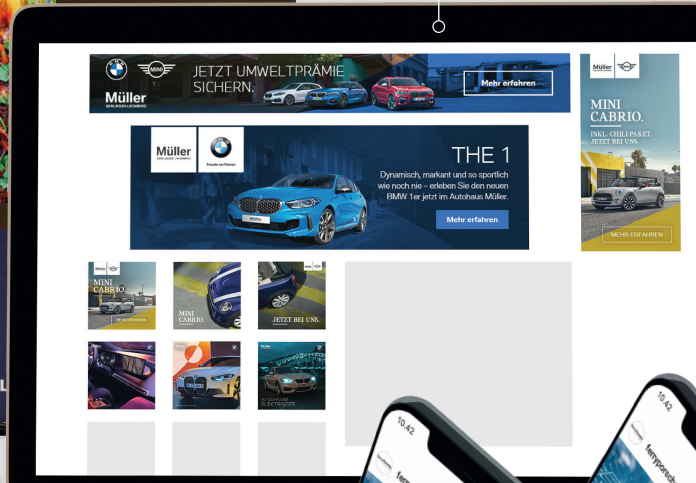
Müller
GERLINGEN LEONBERG
JETZT UMWELTPRÄMIE SICHERN.
Mehr erfahren

Müller
MINI CABRIO.
INKL. CHILI-PAKET. JETZT BEI UNS.
MEHR ERFAHREN

Müller
GERLINGEN LEONBERG
Freude am Fahren
THE 1
Dynamisch, markant und so sportlich wie noch nie – erleben Sie den neuen BMW 1er jetzt im Autohaus Müller.
Mehr erfahren

MINI CABRIO.
MEHR ERFAHREN
MINI CABRIO.
JETZT BEI UNS.
ELEKTRISIERT.

10:42
10:42
ferryporsch